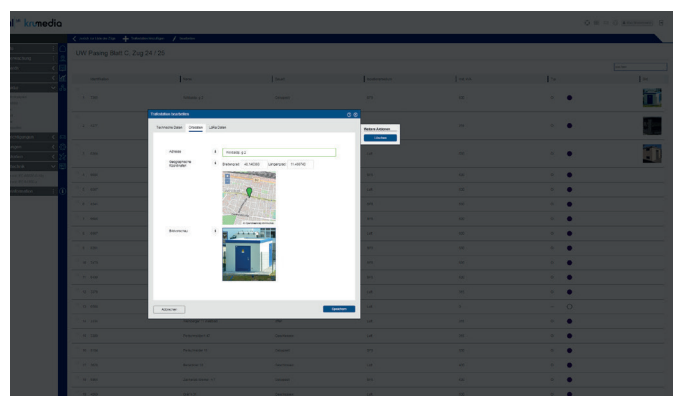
km media

UW Pasing Blatt C, Zug 24 / 25

Feldobjekt bearbeiten

Technische Daten | Umgeben | Links Daten

Adresse: Hirnfeldstr. 2

Geographische Koordinaten: Breitengrad 48.142833 Längengrad 11.458730

Bild vom Bau

Abbrechen

Speichern

Weitere Aktionen

Löschen